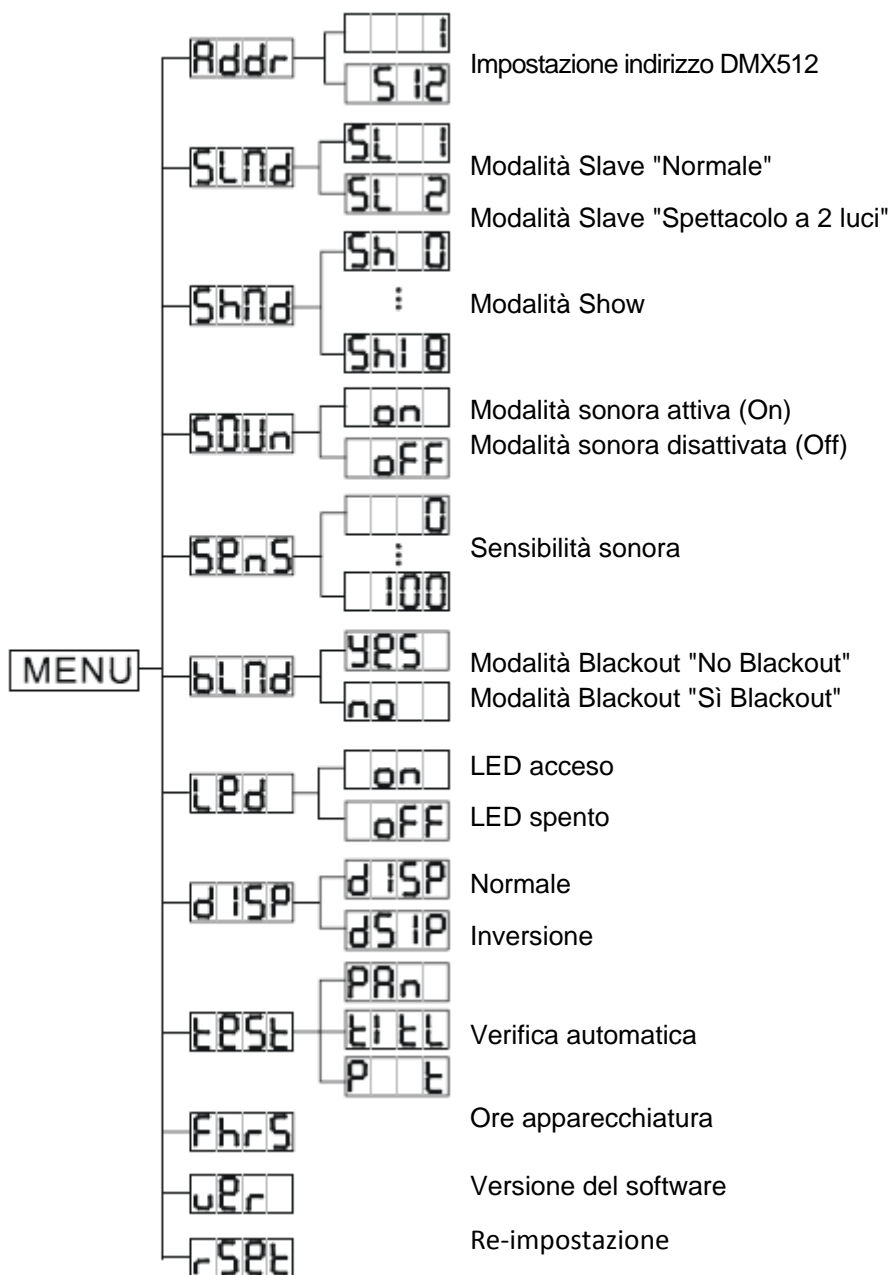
MENU

Addr
1
512
Impostazione indirizzo DMX512

SLNd
SL 1
SL 2
Modalità Slave "Normale"
Modalità Slave "Spettacolo a 2 luci"

ShNd
Sh 0
⋮
Sh18
Modalità Show

SOUn
on
oFF
Modalità sonora attiva (On)
Modalità sonora disattivata (Off)

SEnS
0
⋮
100
Sensibilità sonora

bLNd
YES
no
Modalità Blackout "No Blackout"
Modalità Blackout "Sì Blackout"

LEd
on
oFF
LED acceso
LED spento

dISP
dISP
dSIP
Normale
Inversione

tESt
PAn
tItL
P t
Verifica automatica

FhrS
Ore apparecchiatura

uEr
Versione del software

rSEt
Re-impostazione